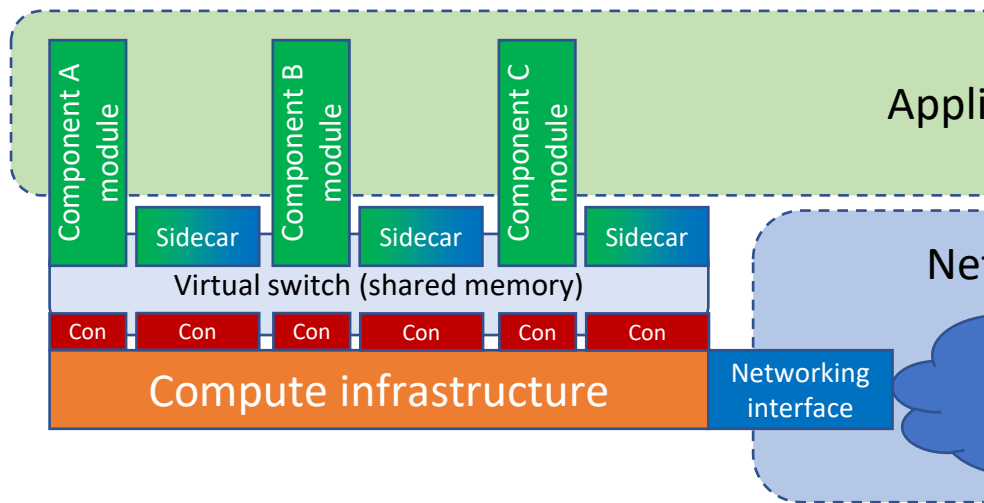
Appli

Component A module

Sidecar

Component B module

Sidecar

Component C module

Sidecar

Ne

Virtual switch (shared memory)

Con

Con

Con

Con

Con

Con

Compute infrastructure

Networking interface